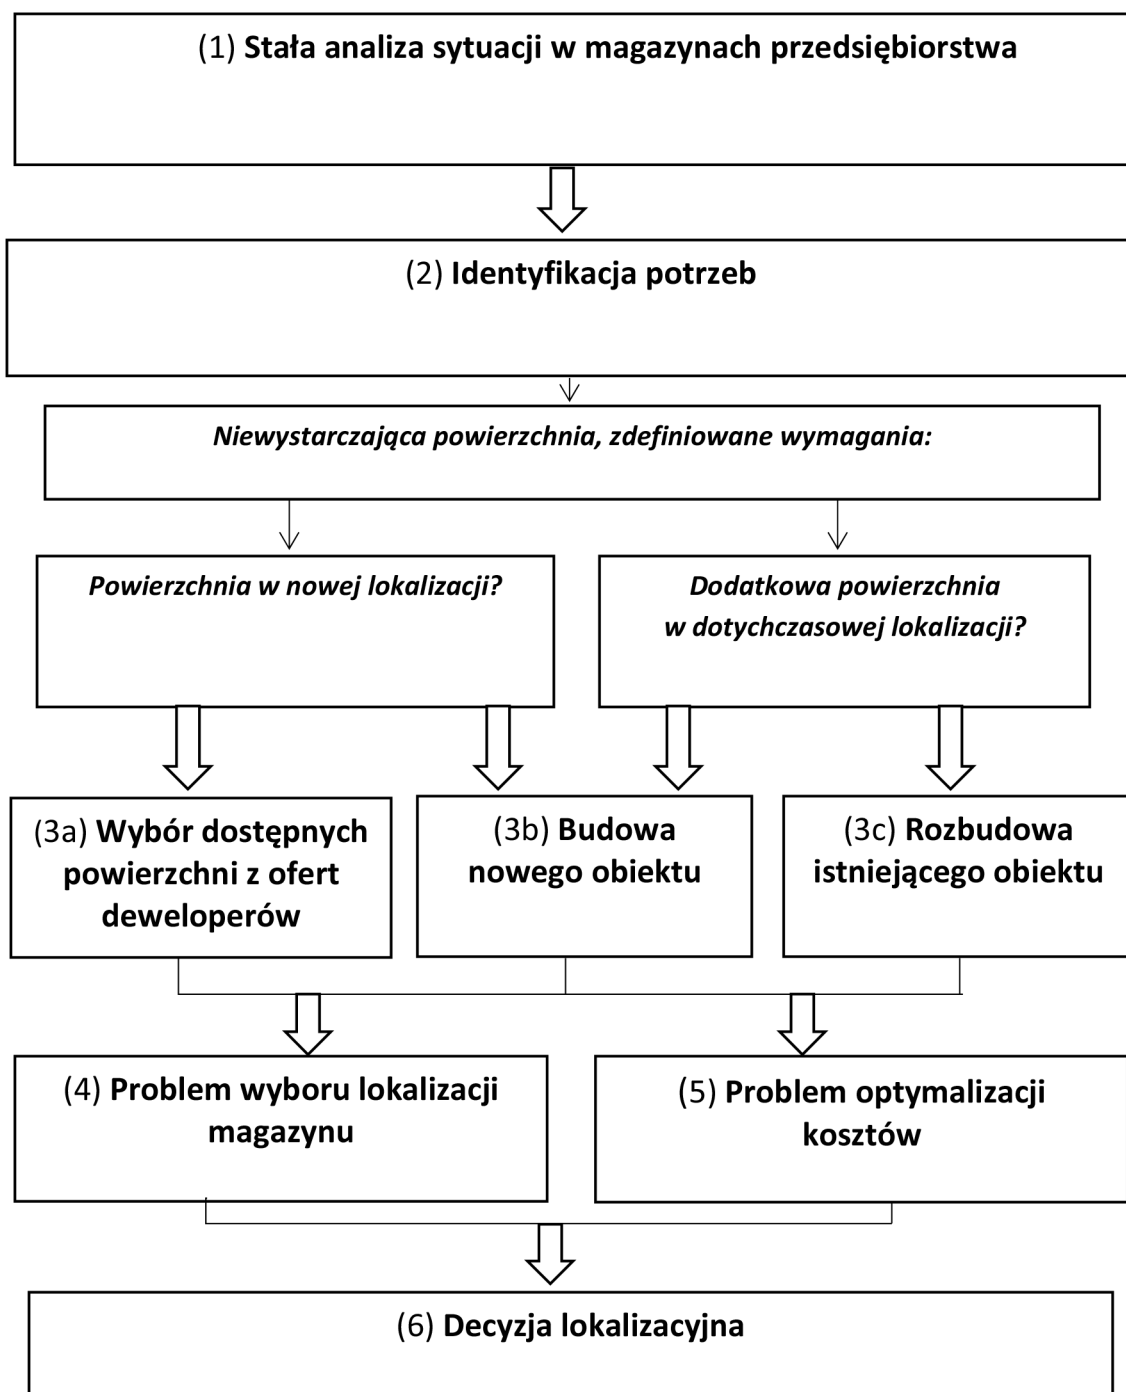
(1) **Stała analiza sytuacji w magazynach przedsiębiorstwa**

(2) **Identyfikacja potrzeb**

*Niewystarczająca powierzchnia, zdefiniowane wymagania:*

*Powierzchnia w nowej lokalizacji?*

*Dodatkowa powierzchnia w dotychczasowej lokalizacji?*

(3a) **Wybór dostępnych powierzchni z ofert deweloperów**

(3b) **Budowa nowego obiektu**

(3c) **Rozbudowa istniejącego obiektu**

(4) **Problem wyboru lokalizacji magazynu**

(5) **Problem optymalizacji kosztów**

(6) **Decyzja lokalizacyjna**